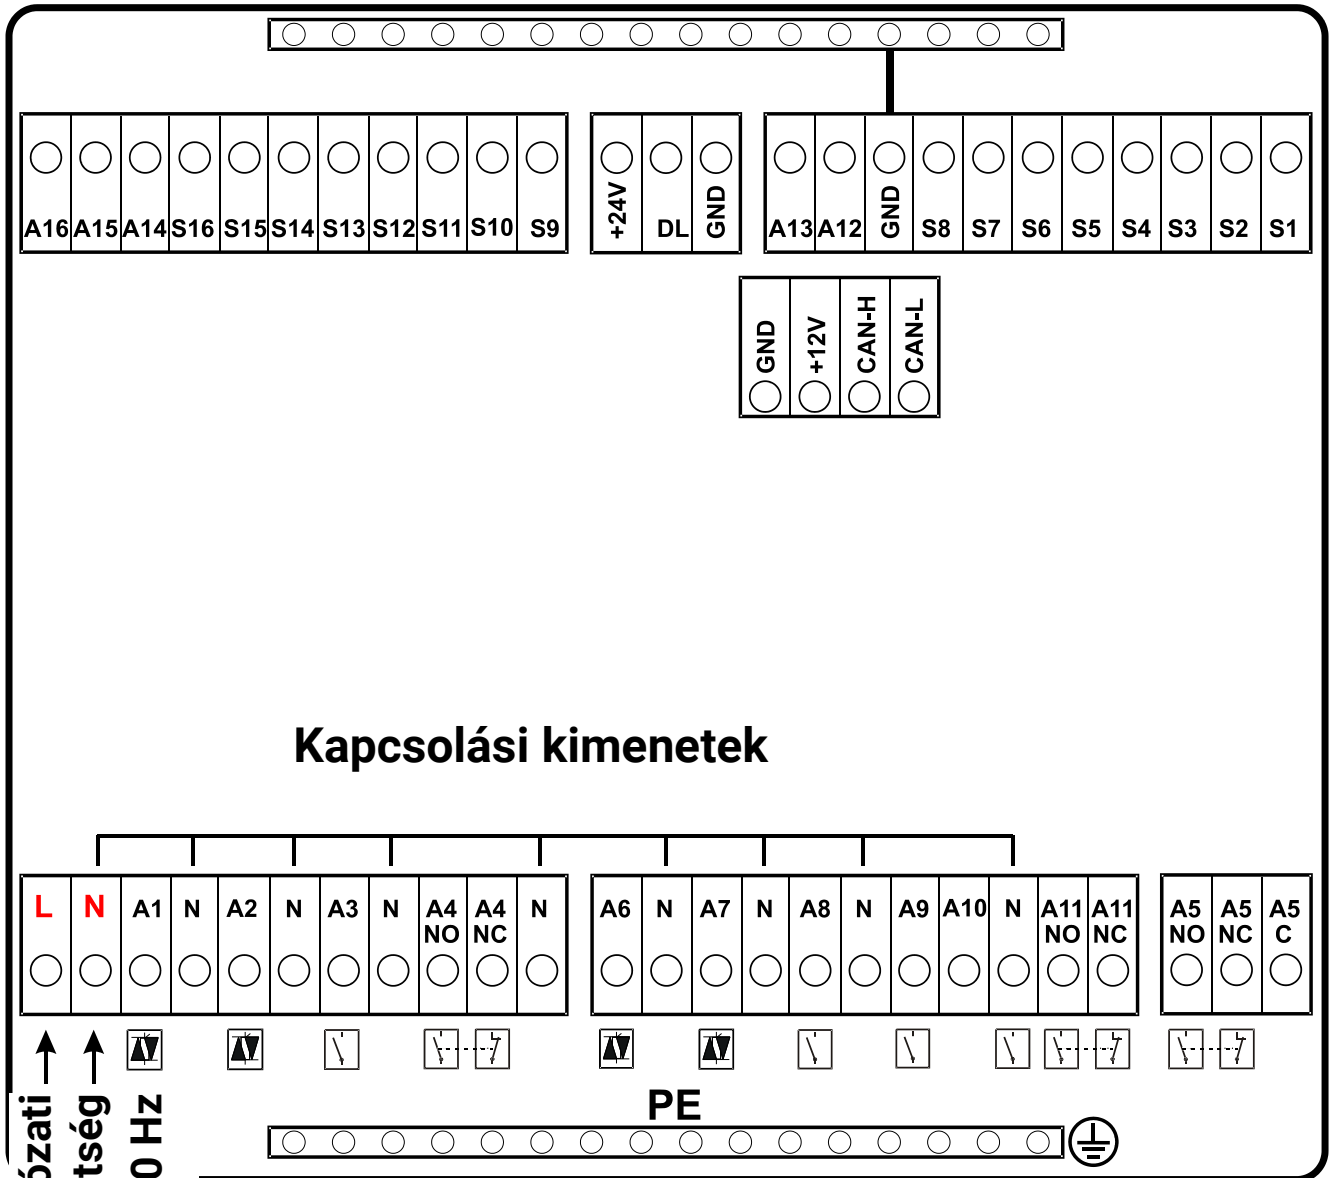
A16 A15 A14 S16 S15 S14 S13 S12 S11 S10 S9

+24V DL GND

A13 A12 GND S8 S7 S6 S5 S4 S3 S2 S1

GND +12V CAN-H CAN-L

Kapcsolási kimenetek

L N A1 N A2 N A3 N A4 NO A4 NC N

A6 N A7 N A8 N A9 A10 N A11 NO A11 NC

A5 NO A5 NC A5 C

PE

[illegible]ózati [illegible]tség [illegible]0 Hz